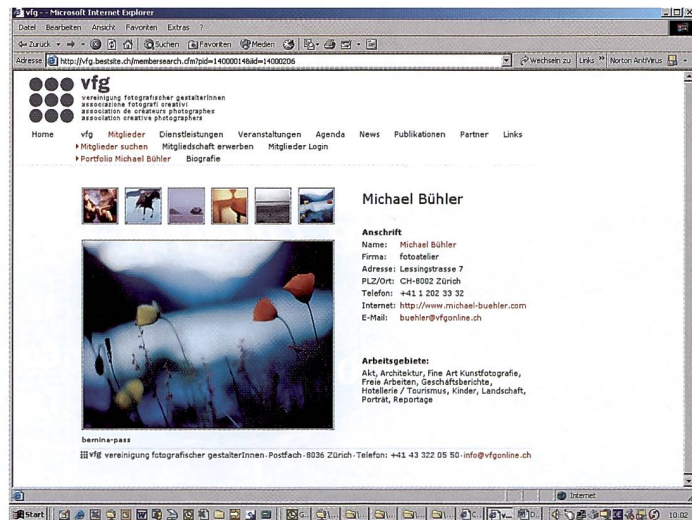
vfg - Microsoft Internet Explorer

Datei Bearbeiten Ansicht Favoriten Extras ?

Zurück Suchen Favoriten Medien

Adresse http://vfg.bestsite.ch/membersearch.cfm?pid=14000014&id=14000206

Wechseln zu Links Norton AntiVirus

vfg
vereinigung fotografischer gestalterInnen
associazione fotografi creativi
association de créateurs photographes
association creative photographers

Home vfg Mitglieder Dienstleistungen Veranstaltungen Agenda News Publikationen Partner Links

Mitglieder suchen Mitgliedschaft erwerben Mitglieder Login
Portfolio Michael Bühler Biografie

Michael Bühler

Anschrift
Name: Michael Bühler
Firma: fotoatelier
Adresse: Lessingstrasse 7
PLZ/Ort: CH-8002 Zürich
Telefon: +41 1 202 33 32
Internet: http://www.michael-buehler.com
E-Mail: buehler@vfgonline.ch

Arbeitsgebiete:
Akt, Architektur, Fine Art Kunstfotografie, Freie Arbeiten, Geschäftsberichte, Hotellerie / Tourismus, Kinder, Landschaft, Porträt, Reportage

bernina-pass

vfg vereinigung fotografischer gestalterInnen-Postfach-8036 Zürich-Telefon: +41 43 322 05 50-info@vfgonline.ch

Internet

Start

10:02